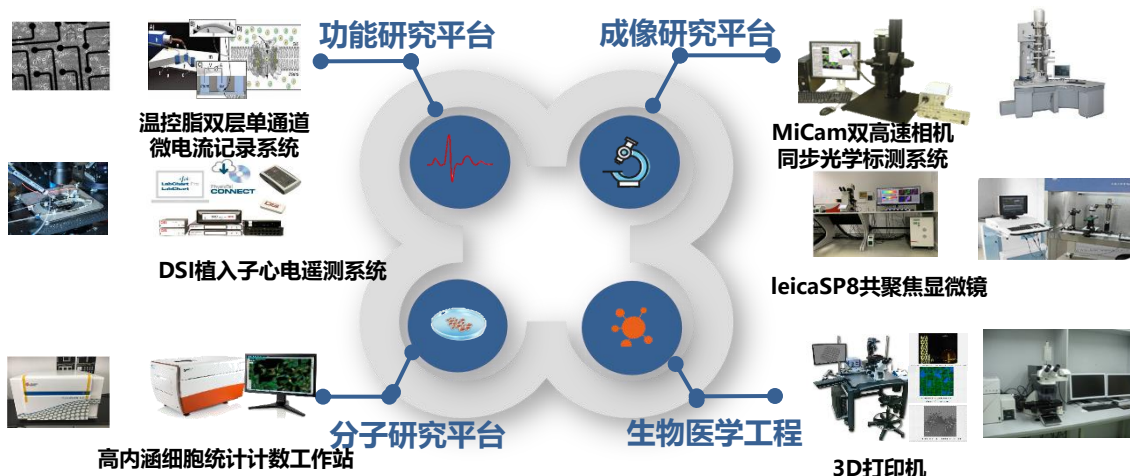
功能研究平台

成像研究平台

温控脂双层单通道微电流记录系统

MiCam双高速相机同步光学标测系统

LabChart LabChart Pro

Ponemah CONNECT

DSI植入子心电遥测系统

leicaSP8共聚焦显微镜

分子研究平台

生物医学工程

高内涵细胞统计计数工作站

3D打印机